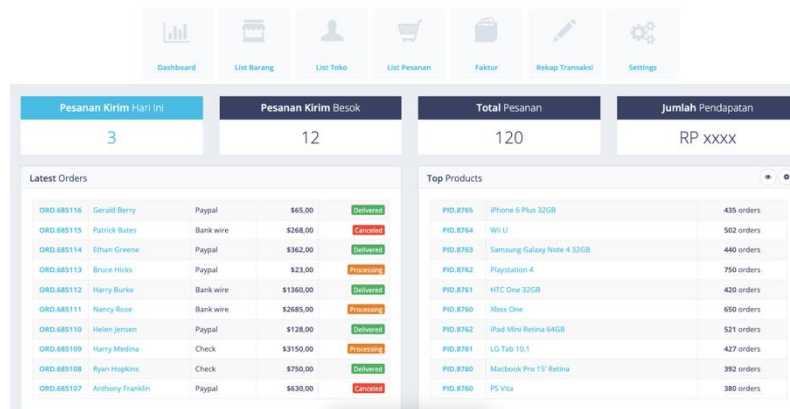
Dashboard List Barang List Toko List Pesanan Faktur Rekap Transaksi Settings

Pesanan Kirim Hari Ini
3

Pesanan Kirim Besok
12

Total Pesanan
120

Jumlah Pendapatan
RP xxxx

Latest Orders

| | | | | |
|---|---|---|---|---|
| ORD.685116 | Gerald Berry | Paypal | $65,00 | Delivered |
| ORD.685115 | Patrick Bates | Bank wire | $268,00 | Canceled |
| ORD.685114 | Ethan Greene | Paypal | $362,00 | Delivered |
| ORD.685113 | Bruce Hicks | Paypal | $23,00 | Processing |
| ORD.685112 | Harry Burke | Bank wire | $1360,00 | Delivered |
| ORD.685111 | Nancy Rose | Bank wire | $2685,00 | Processing |
| ORD.685110 | Helen Jensen | Paypal | $128,00 | Delivered |
| ORD.685109 | Harry Medina | Check | $3150,00 | Processing |
| ORD.685108 | Ryan Hopkins | Check | $750,00 | Delivered |
| ORD.685107 | Anthony Franklin | Paypal | $630,00 | Canceled |

Top Products

| | | |
|---|---|---|
| PID.8765 | iPhone 6 Plus 32GB | 435 orders |
| PID.8764 | Wii U | 502 orders |
| PID.8763 | Samsung Galaxy Note 4 32GB | 440 orders |
| PID.8762 | Playstation 4 | 750 orders |
| PID.8761 | HTC One 32GB | 420 orders |
| PID.8760 | Xbox One | 650 orders |
| PID.8762 | iPad Mini Retina 64GB | 521 orders |
| PID.8761 | LG Tab 10.1 | 427 orders |
| PID.8760 | Macbook Pro 15' Retina | 392 orders |
| PID.8760 | PS Vita | 380 orders |